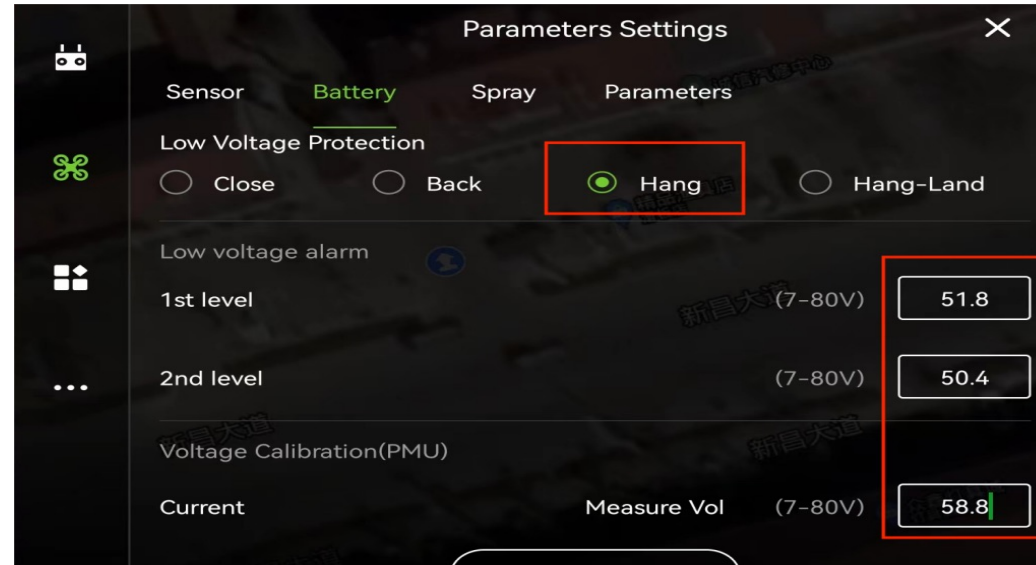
Parameters Settings

Sensor Battery Spray Parameters

Low Voltage Protection

Close Back Hang Hang-Land

Low voltage alarm

1st level (7-80V) 51.8

2nd level (7-80V) 50.4

Voltage Calibration(PMU)

Current Measure Vol (7-80V) 58.8

新昌大道

新昌大道

新昌大道